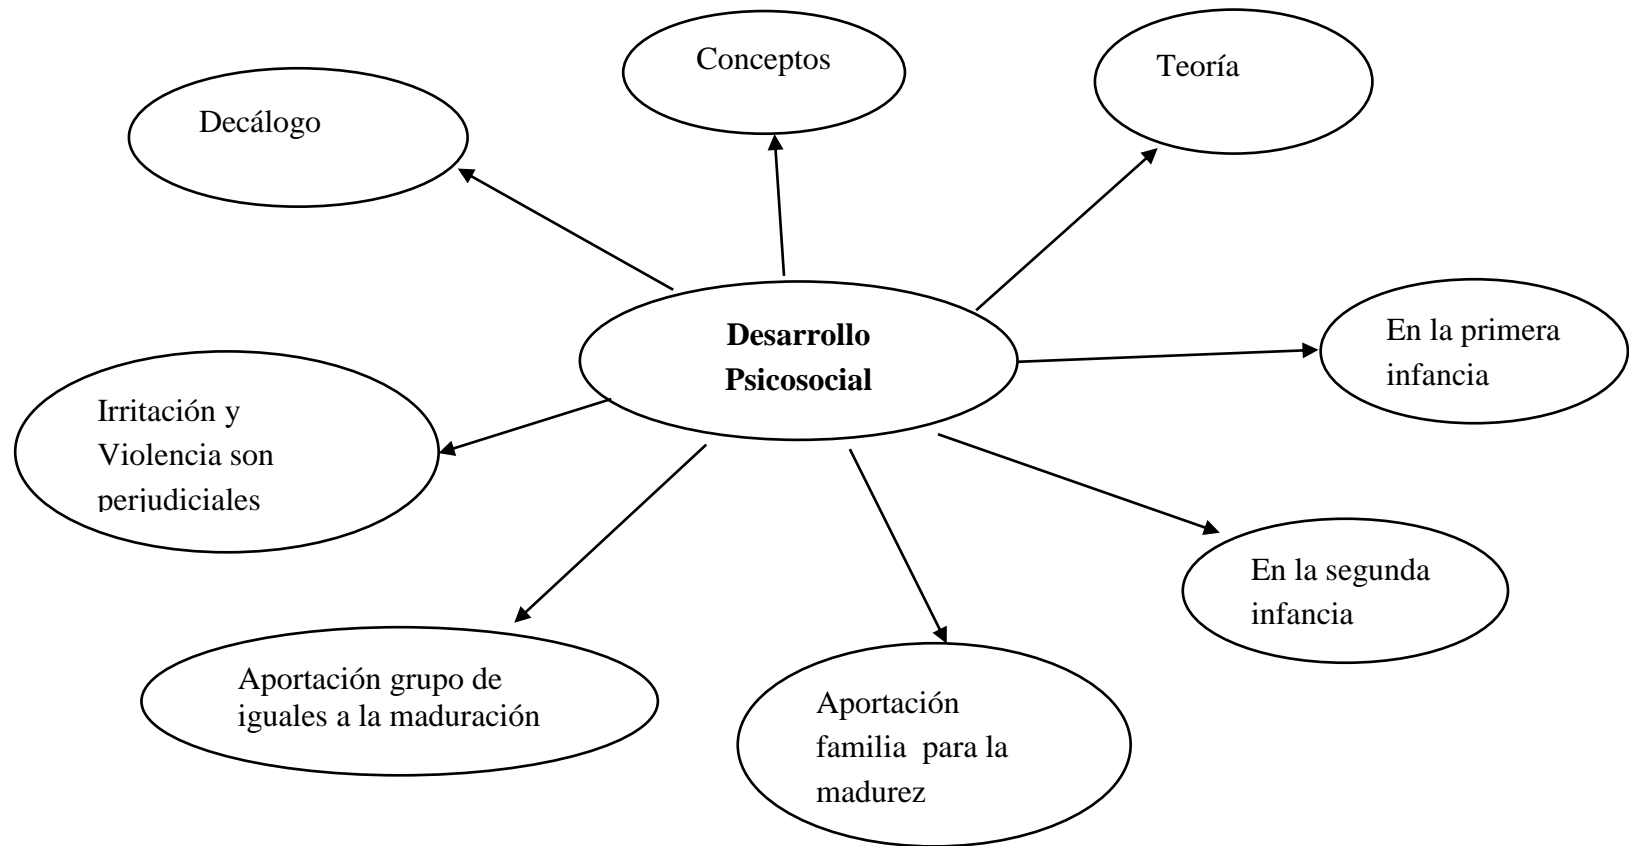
Conceptos

Decálogo

Teoría

Desarrollo Psicosocial

En la primera infancia

Irritación y Violencia son perjudiciales

En la segunda infancia

Aportación grupo de iguales a la maduración

Aportación familia para la madurez